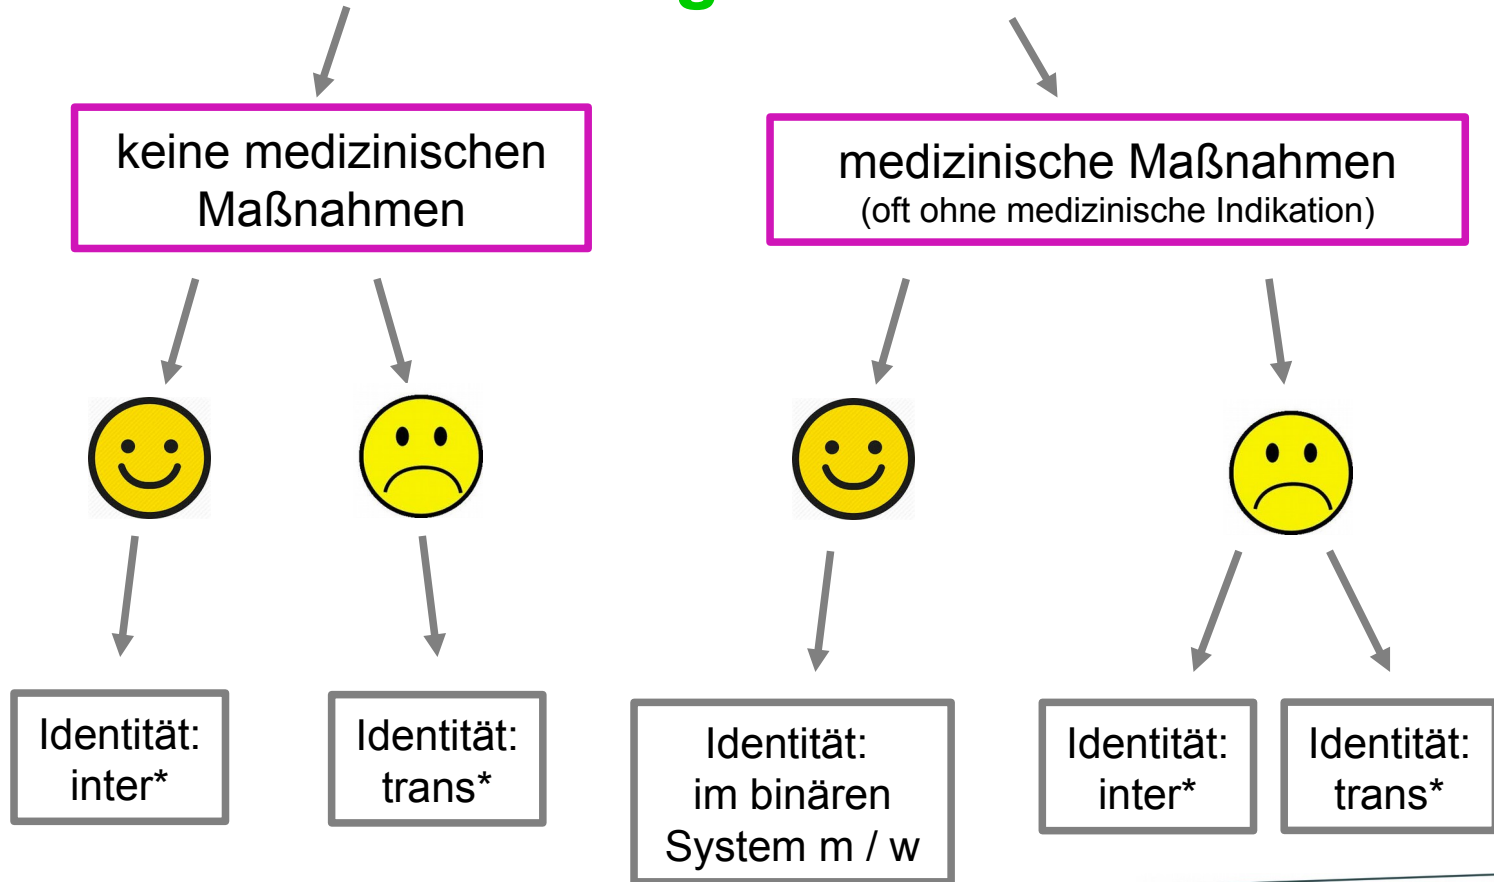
keine medizinischen Maßnahmen

medizinische Maßnahmen
(oft ohne medizinische Indikation)

Identität: inter*

Identität: trans*

Identität: im binären System m / w

Identität: inter*

Identität: trans*